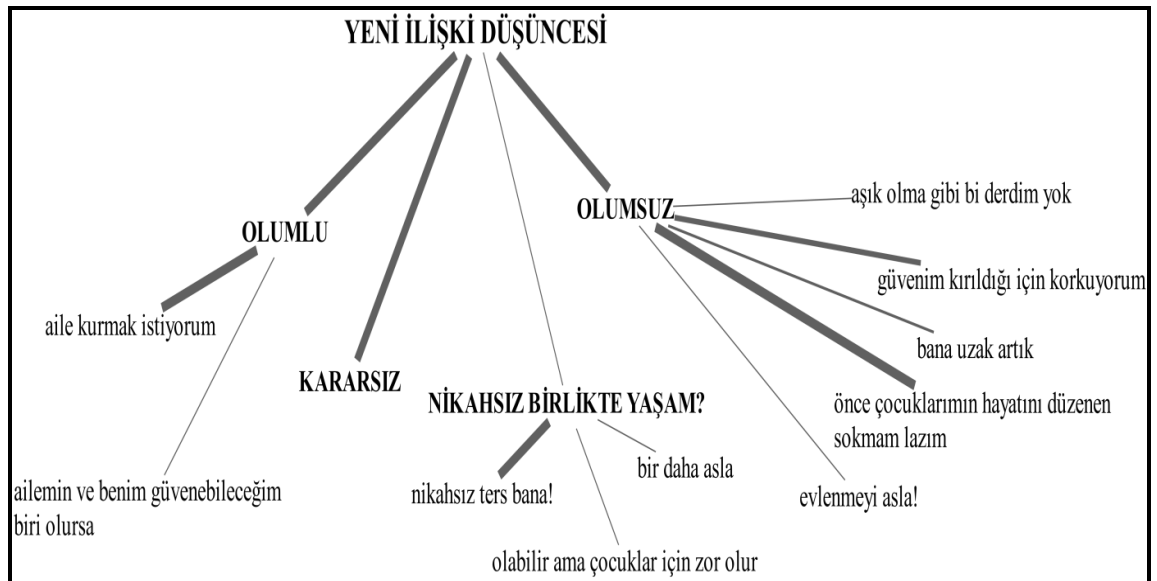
YENİ İLİŞKİ DÜŞÜNCESİ

OLUMLU

aile kurmak istiyorum

ailemin ve benim güvenebileceğim biri olursa

KARARSIZ

NİKAHSIZ BİRLİKTE YAŞAM?

nikahsız ters bana!

olabilir ama çocuklar için zor olur

bir daha asla

OLUMSUZ

aşık olma gibi bi derdim yok

güvenim kırıldığı için korkuyorum

bana uzak artık

önce çocuklarımın hayatını düzenen sokmam lazım

evlenmeyi asla!